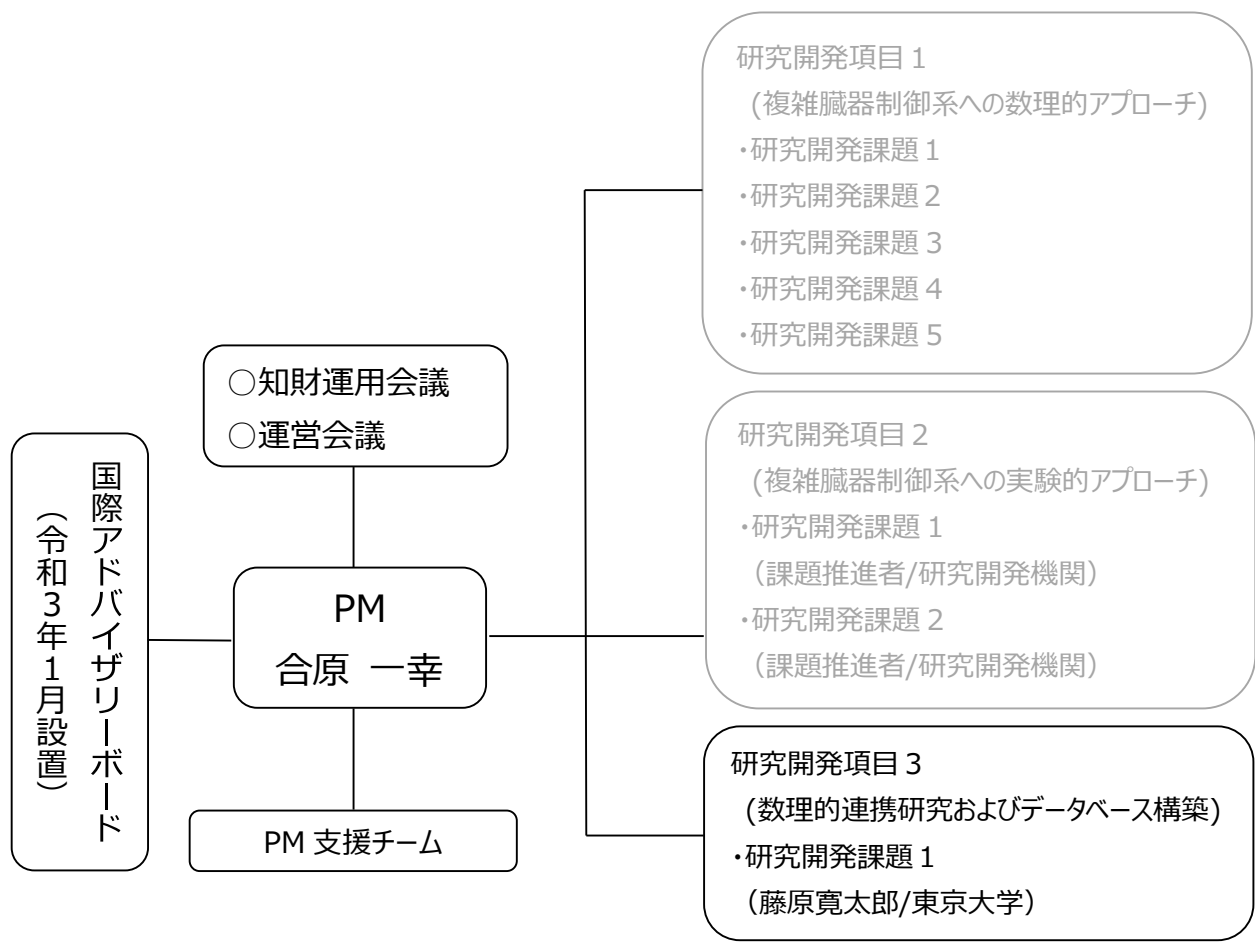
国際アドバイザリーボード
（令和３年１月設置）

○知財運用会議
○運営会議

PM
合原　一幸

PM 支援チーム

研究開発項目１
（複雑臓器制御系への数理的アプローチ）
・研究開発課題１
・研究開発課題２
・研究開発課題３
・研究開発課題４
・研究開発課題５

研究開発項目２
（複雑臓器制御系への実験的アプローチ）
・研究開発課題１
（課題推進者/研究開発機関）
・研究開発課題２
（課題推進者/研究開発機関）

研究開発項目３
（数理的連携研究およびデータベース構築）
・研究開発課題１
（藤原寛太郎/東京大学）